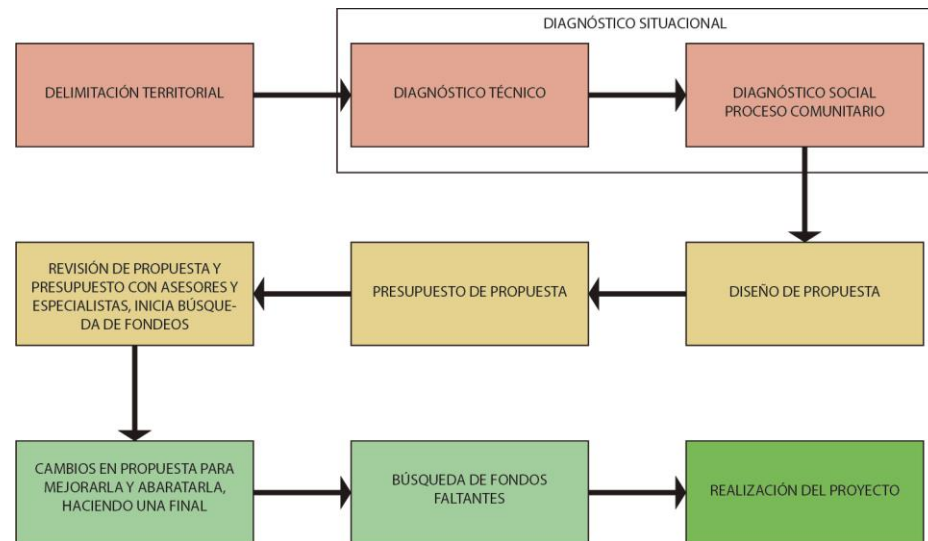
DIAGNÓSTICO SITUACIONAL

DELIMITACIÓN TERRITORIAL

DIAGNÓSTICO TÉCNICO

DIAGNÓSTICO SOCIAL PROCESO COMUNITARIO

DISEÑO DE PROPUESTA

PRESUPUESTO DE PROPUESTA

REVISIÓN DE PROPUESTA Y PRESUPUESTO CON ASESORES Y ESPECIALISTAS, INICIA BÚSQUEDA DE FONDEOS

CAMBIOS EN PROPUESTA PARA MEJORARLA Y ABARATARLA, HACIENDO UNA FINAL

BÚSQUEDA DE FONDOS FALTANTES

REALIZACIÓN DEL PROYECTO